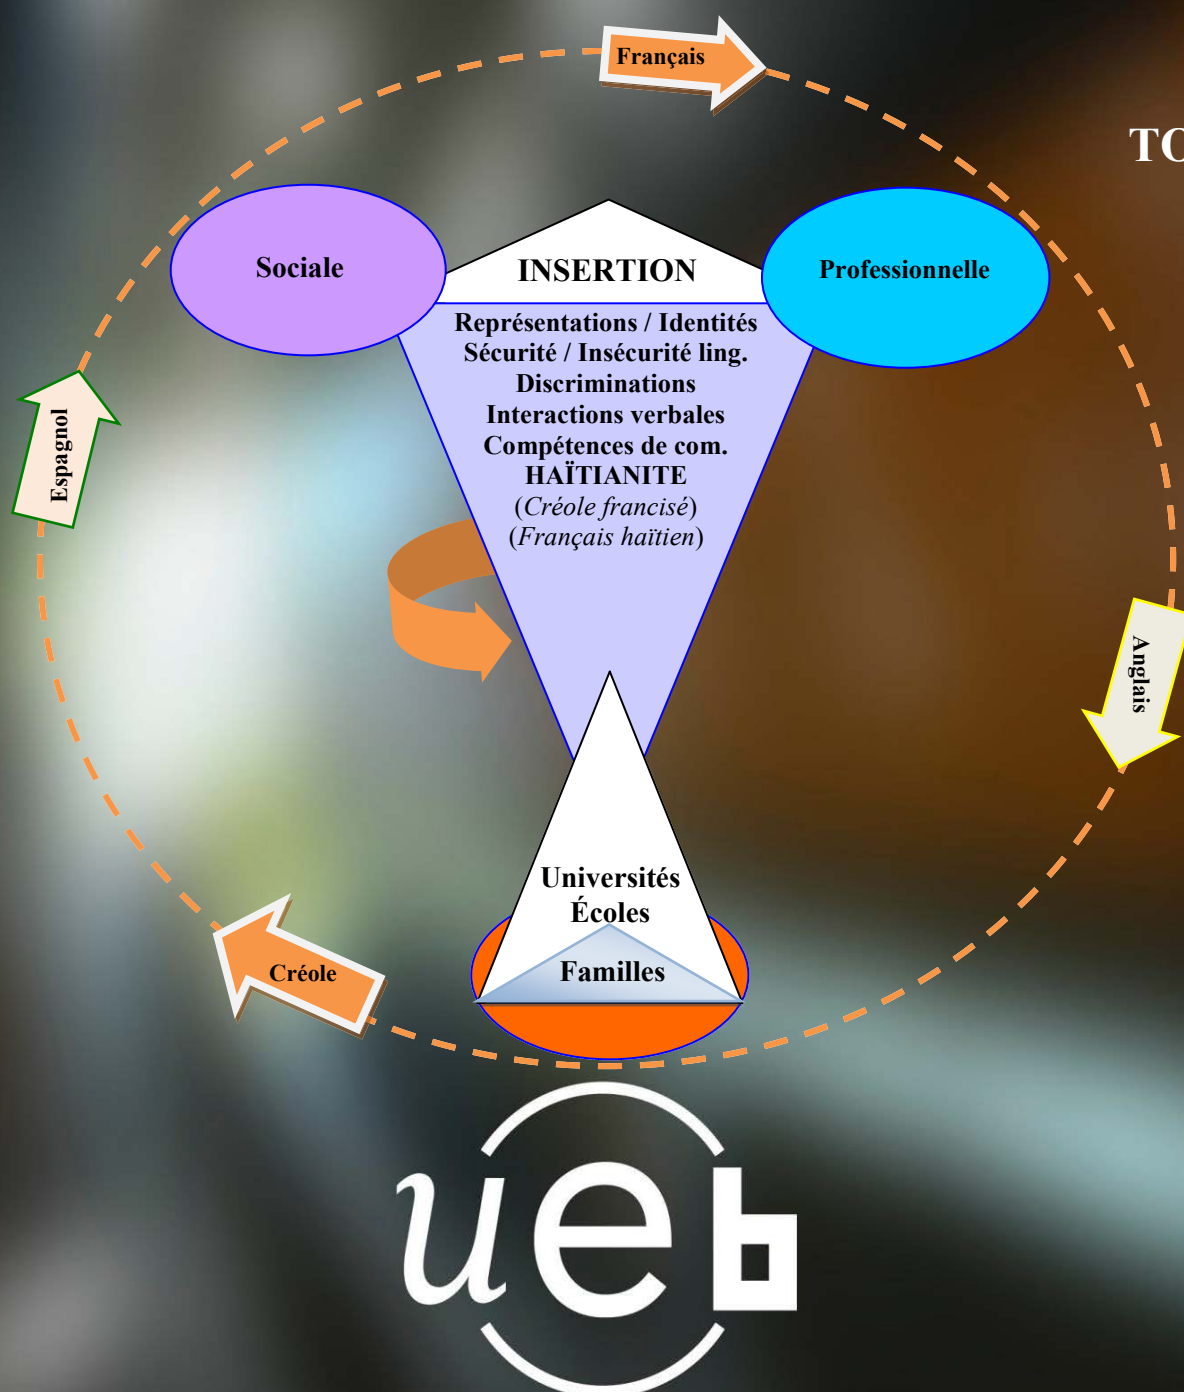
Français

TC

Sociale

INSERTION

Professionnelle

Représentations / Identités
Sécurité / Insécurité ling.
Discriminations
Interactions verbales
Compétences de com.
HAÏTIANITE
(*Créole francisé*)
(*Français haïtien*)

Espagnol

Anglais

Universités
Écoles
Familles

Créole

ueb